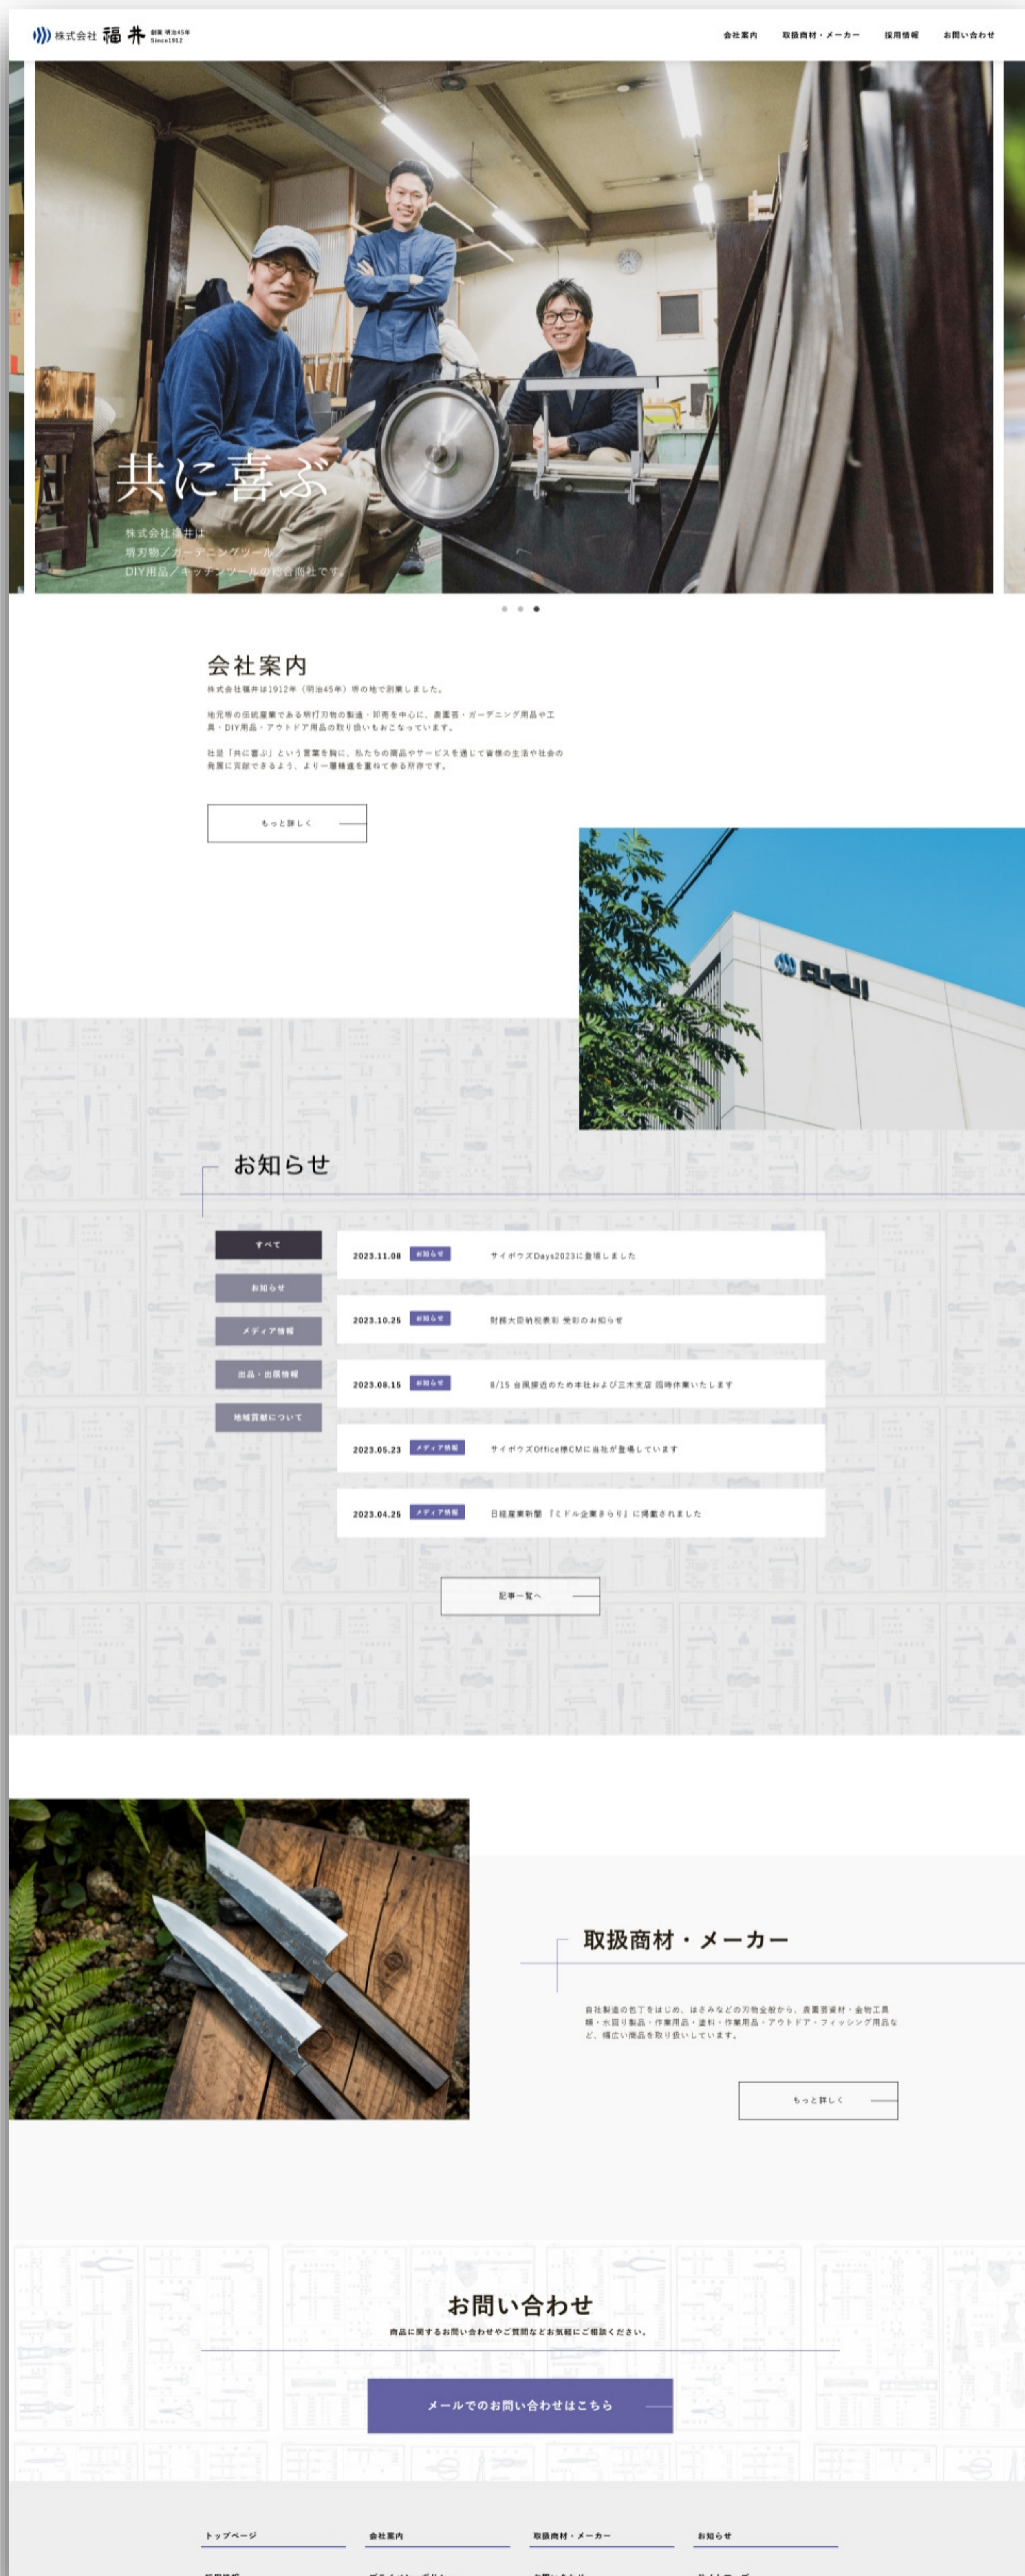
株式会社 福井 創業 明治45年 Since1912

会社案内　取扱商材・メーカー　採用情報　お問い合わせ

共に喜ぶ

株式会社福井は
堺刃物／ガーデニングツール／
DIY用品／キッチンツールの総合商社です。

会社案内

株式会社福井は1912年（明治45年）堺の地で創業しました。

地元堺の伝統産業である堺打刃物の製造・卸売を中心に、農園芸・ガーデニング用品や工具・DIY用品・アウトドア用品の取り扱いもおこなっています。

社是「共に喜ぶ」という言葉を胸に、私たちの商品やサービスを通じて皆様の生活や社会の発展に貢献できるよう、より一層精進を重ねて参る所存です。

もっと詳しく

FUKUI

お知らせ

すべて
お知らせ
メディア情報
出品・出展情報
地域貢献について

2023.11.08 お知らせ サイボウズDays2023に登壇しました
2023.10.25 お知らせ 財務大臣納税表彰 受彰のお知らせ
2023.08.15 お知らせ 8/15 台風接近のため本社および三木支店 臨時休業いたします
2023.05.23 メディア情報 サイボウズOffice様CMに当社が登場しています
2023.04.25 メディア情報 日経産業新聞 『ミドル企業きらり』に掲載されました

記事一覧へ

取扱商材・メーカー

自社製造の包丁をはじめ、はさみなどの刃物全般から、農園芸資材・金物工具類・水回り製品・作業用品・塗料・作業用品・アウトドア・フィッシング用品など、幅広い商品を取り扱いしています。

もっと詳しく

お問い合わせ

商品に関するお問い合わせやご質問などお気軽にご相談ください。

メールでのお問い合わせはこちら

トップページ　会社案内　取扱商材・メーカー　お知らせ